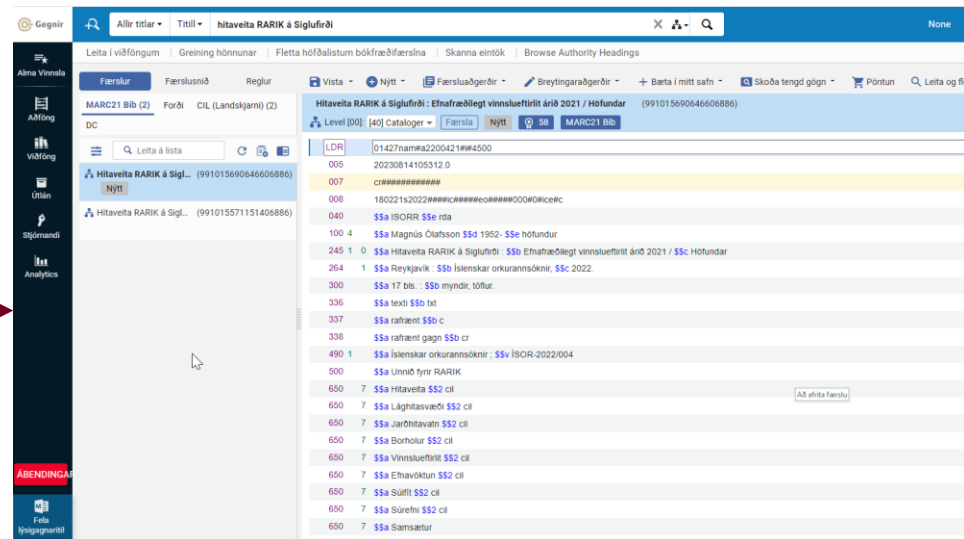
Gegnir | Allir titlar | Titill | hitaveita RARIK á Siglufirði | None

Alma Vinnsla
Aðföng
Viðföng
Útlán
Stjórnandi
Analytics
ÁBENDINGAR
Fela lýsigagnaritil

Leita í viðföngum | Greining hönnunar | Fletta höfðalistum bókfræðifærslna | Skanna eintök | Browse Authority Headings

Færslur | Færslusnið | Reglur
MARC21 Bib (2) | Forði | CIL (Landskjarni) (2)
DC

Leita á lista

Hitaveita RARIK á Sigl... (991015690646606886)
Nýtt
Hitaveita RARIK á Sigl... (991015571151406886)

Vista | Nýtt | Færsluaðgerðir | Breytingaraðgerðir | Bæta í mitt safn | Skoða tengd gögn | Pöntun | Leita og fl

Hitaveita RARIK á Siglufirði : Efnafræðilegt vinnslueftirlit árið 2021 / Höfundar (991015690646606886)
Level [00]: [40] Cataloger | Færsla | Nýtt | 58 | MARC21 Bib

| | |
|---|---|
| LDR | 01427nam#a2200421##i#4500 |
| 005 | 20230814105312.0 |
| 007 | cr############ |
| 008 | 180221s2022####ic#####eo#####000#0#ice#c |
| 040 | \$\$a ISORR \$\$e rda |
| 100 4 | \$\$a Magnús Ólafsson \$\$d 1952- \$\$e höfundur |
| 245 1 0 | \$\$a Hitaveita RARIK á Siglufirði : \$\$b Efnafræðilegt vinnslueftirlit árið 2021 / \$\$c Höfundar |
| 264 1 | \$\$a Reykjavík : \$\$b Íslenskar orkurannsóknir, \$\$c 2022. |
| 300 | \$\$a 17 bls. : \$\$b myndir, töflur. |
| 336 | \$\$a texti \$\$b txt |
| 337 | \$\$a rafrænt \$\$b c |
| 338 | \$\$a rafrænt gagn \$\$b cr |
| 490 1 | \$\$a Íslenskar orkurannsóknir ; \$\$v ÍSOR-2022/004 |
| 500 | \$\$a Unnið fyrir RARIK |
| 650 7 | \$\$a Hitaveita \$\$2 cil |
| 650 7 | \$\$a Lághitasvæði \$\$2 cil |
| 650 7 | \$\$a Jarðhitavatn \$\$2 cil |
| 650 7 | \$\$a Borholur \$\$2 cil |
| 650 7 | \$\$a Vinnslueftirlit \$\$2 cil |
| 650 7 | \$\$a Efnavöktun \$\$2 cil |
| 650 7 | \$\$a Súlfít \$\$2 cil |
| 650 7 | \$\$a Súrefni \$\$2 cil |
| 650 7 | \$\$a Samsætur |

Að afrita færslu